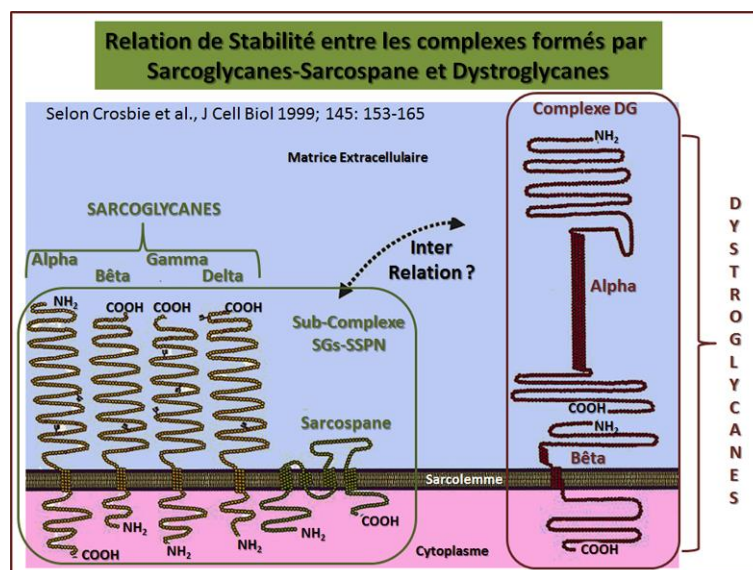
Relation de Stabilité entre les complexes formés par Sarcoglycanes-Sarcospane et Dystroglycanes

Selon Crosbie et al., J Cell Biol 1999; 145: 153-165

Matrice Extracellulaire

SARCOGLYCANES

Alpha Bêta Gamma Delta

Inter Relation ?

$NH_2$ COOH COOH COOH

Sub-Complexe SGs-SSPN

Sarcospane

Sarcolemme

$NH_2$ $NH_2$ $NH_2$ COOH COOH $NH_2$ $NH_2$

Cytoplasme

Complexe DG

$NH_2$

Alpha

COOH

$NH_2$

Bêta

COOH

DYSTROGLYCANES